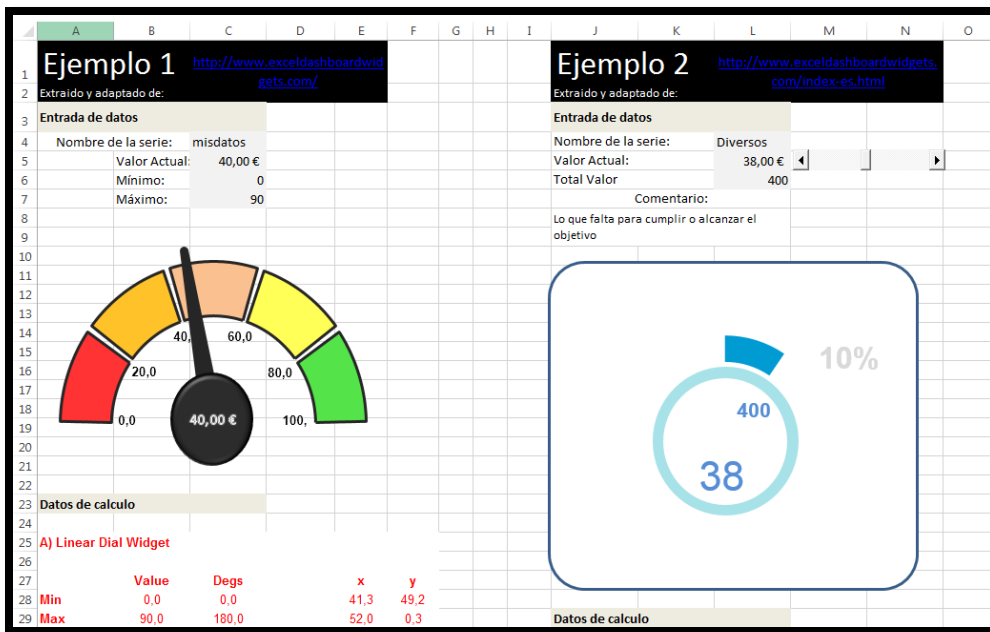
| | A | B | C | D | E | F | G | H | I | J | K | L | M | N | O |
|---|---|---|---|---|---|---|---|---|---|---|---|---|---|---|---|
| 1 | Ejemplo 1 | | http://www.exceldashboardwidgets.com/ | | | | | | | Ejemplo 2 | | http://www.exceldashboardwidgets.com/index-es.html | | | |
| 2 | Extraido y adaptado de: | | | | | | | | | Extraido y adaptado de: | | | | | |
| 3 | Entrada de datos | | | | | | | | | Entrada de datos | | | | | |
| 4 | Nombre de la serie: | | misdatos | | | | | | | Nombre de la serie: | | Diversos | | | |
| 5 | | Valor Actual: | 40,00 € | | | | | | | Valor Actual: | | 38,00 € | | | |
| 6 | | Mínimo: | 0 | | | | | | | Total Valor | | 400 | | | |
| 7 | | Máximo: | 90 | | | | | | | | Comentario: | | | | |
| 8 | | | | | | | | | | Lo que falta para cumplir o alcanzar el | | | | | |
| 9 | | | | | | | | | | objetivo | | | | | |
| 23 | Datos de calculo | | | | | | | | | | | | | | |
| 25 | A) Linear Dial Widget | | | | | | | | | | | | | | |
| 27 | | Value | Degs | | x | y | | | | | | | | | |
| 28 | Min | 0,0 | 0,0 | | 41,3 | 49,2 | | | | | | | | | |
| 29 | Max | 90,0 | 180,0 | | 52,0 | 0,3 | | | | Datos de calculo | | | | | |

0,0
20,0
40,
60,0
80,0
100,
40,00 €

10%
400
38